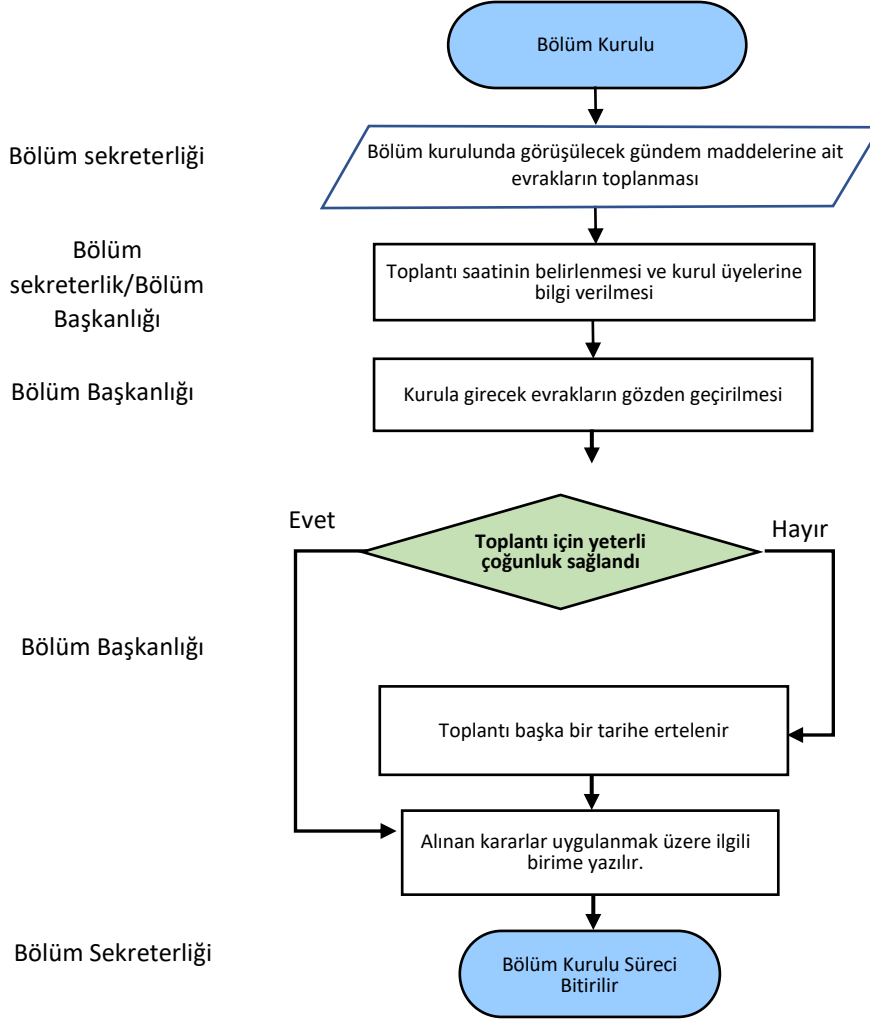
Bölüm Kurulu

Bölüm sekreterliği

Bölüm kurulunda görüşülecek gündem maddelerine ait evrakların toplanması

Bölüm sekreterlik/Bölüm Başkanlığı

Toplantı saatinin belirlenmesi ve kurul üyelerine bilgi verilmesi

Bölüm Başkanlığı

Kurula girecek evrakların gözden geçirilmesi

Evet

**Toplantı için yeterli çoğunluk sağlandı**

Hayır

Bölüm Başkanlığı

Toplantı başka bir tarihe ertelenir

Alınan kararlar uygulanmak üzere ilgili birime yazılır.

Bölüm Sekreterliği

Bölüm Kurulu Süreci Bitirilir